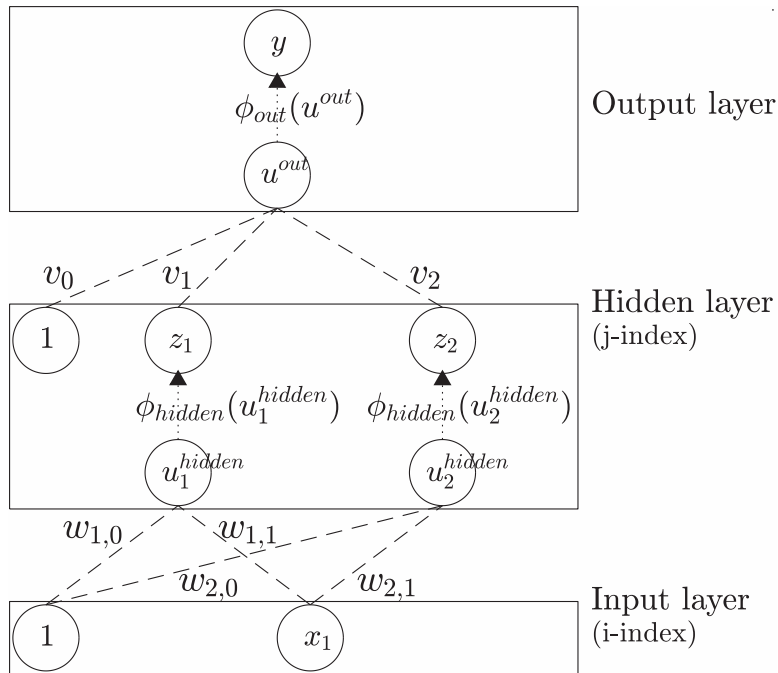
$y$

$\phi_{out}(u^{out})$

$u^{out}$

Output layer

$v_0$ $v_1$ $v_2$

Hidden layer
(j-index)

1

$z_1$

$z_2$

$\phi_{hidden}(u_1^{hidden})$

$\phi_{hidden}(u_2^{hidden})$

$u_1^{hidden}$

$u_2^{hidden}$

$w_{1,0}$ $w_{1,1}$

$w_{2,0}$ $w_{2,1}$

Input layer
(i-index)

1

$x_1$